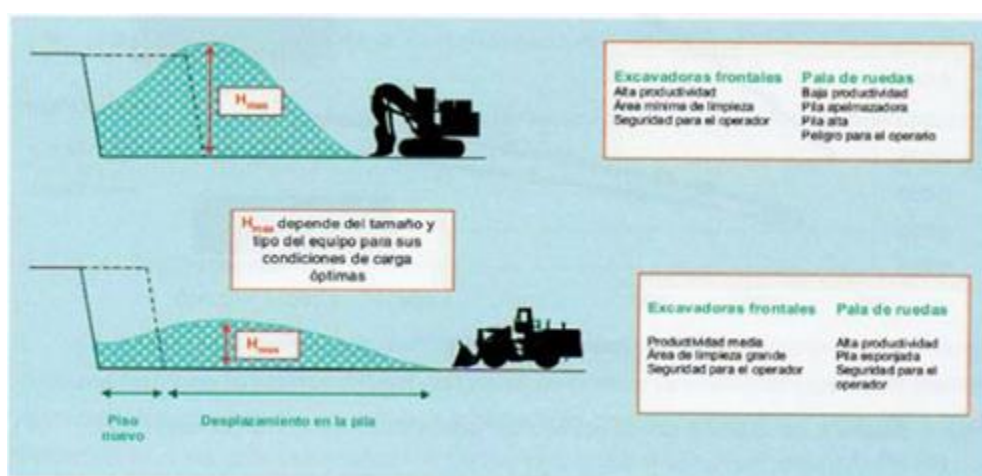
$H_{max}$

Excavadoras frontales
Alta productividad
Área mínima de limpieza
Seguridad para el operador

Pala de ruedas
Baja productividad
Pila apelmazadora
Pila alta
Peligro para el operario

$H_{max}$ depende del tamaño y tipo del equipo para sus condiciones de carga óptimas

$H_{max}$

Excavadoras frontales
Productividad media
Área de limpieza grande
Seguridad para el operador

Pala de ruedas
Alta productividad
Pila esponjada
Seguridad para el operador

Piso nuevo

Desplazamiento en la pila